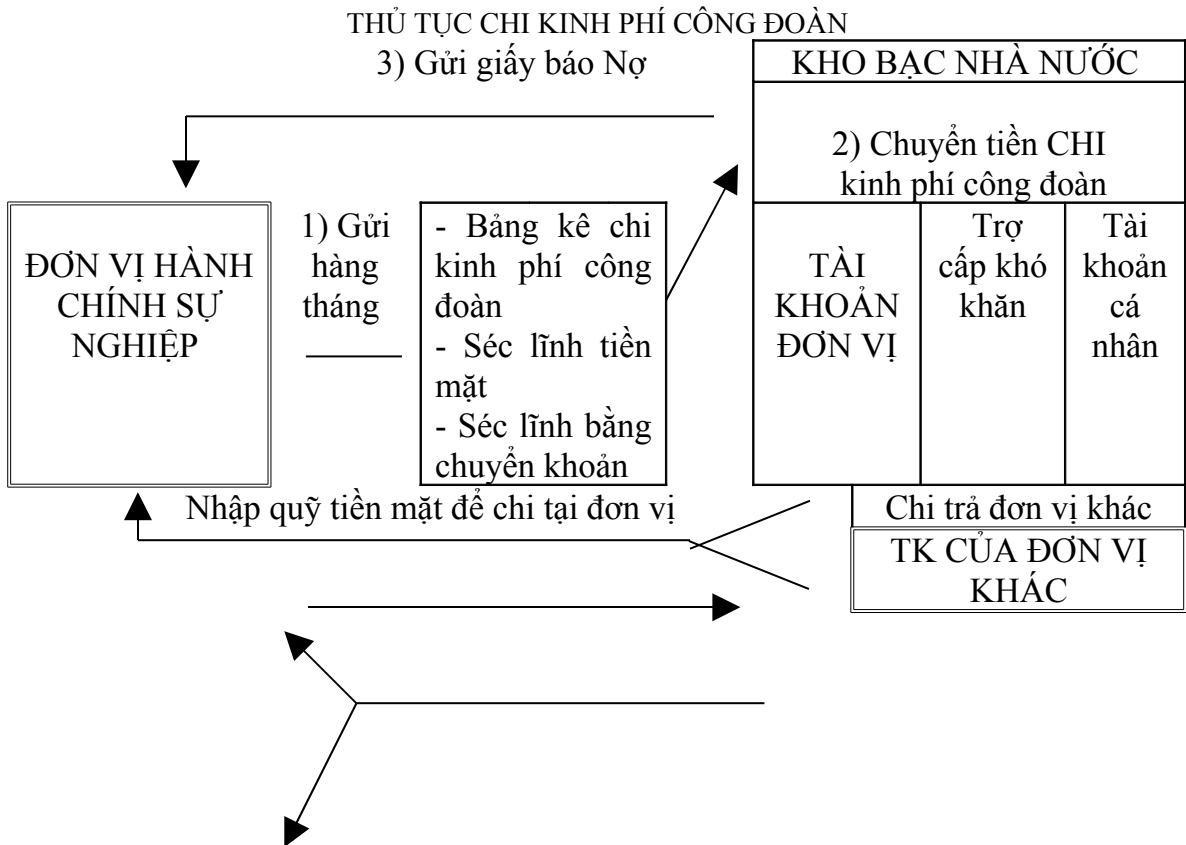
THỦ TỤC CHI KINH PHÍ CÔNG ĐOÀN

3) Gửi giấy báo Nợ

KHO BẠC NHÀ NƯỚC

2) Chuyển tiền CHI kinh phí công đoàn

ĐƠN VỊ HÀNH CHÍNH SỰ NGHIỆP

1) Gửi hàng tháng

- Bảng kê chi kinh phí công đoàn
- Séc lĩnh tiền mặt
- Séc lĩnh bằng chuyển khoản

TÀI KHOẢN ĐƠN VỊ

Trợ cấp khó khăn

Tài khoản cá nhân

Nhập quỹ tiền mặt để chi tại đơn vị

Chi trả đơn vị khác

TK CỦA ĐƠN VỊ KHÁC